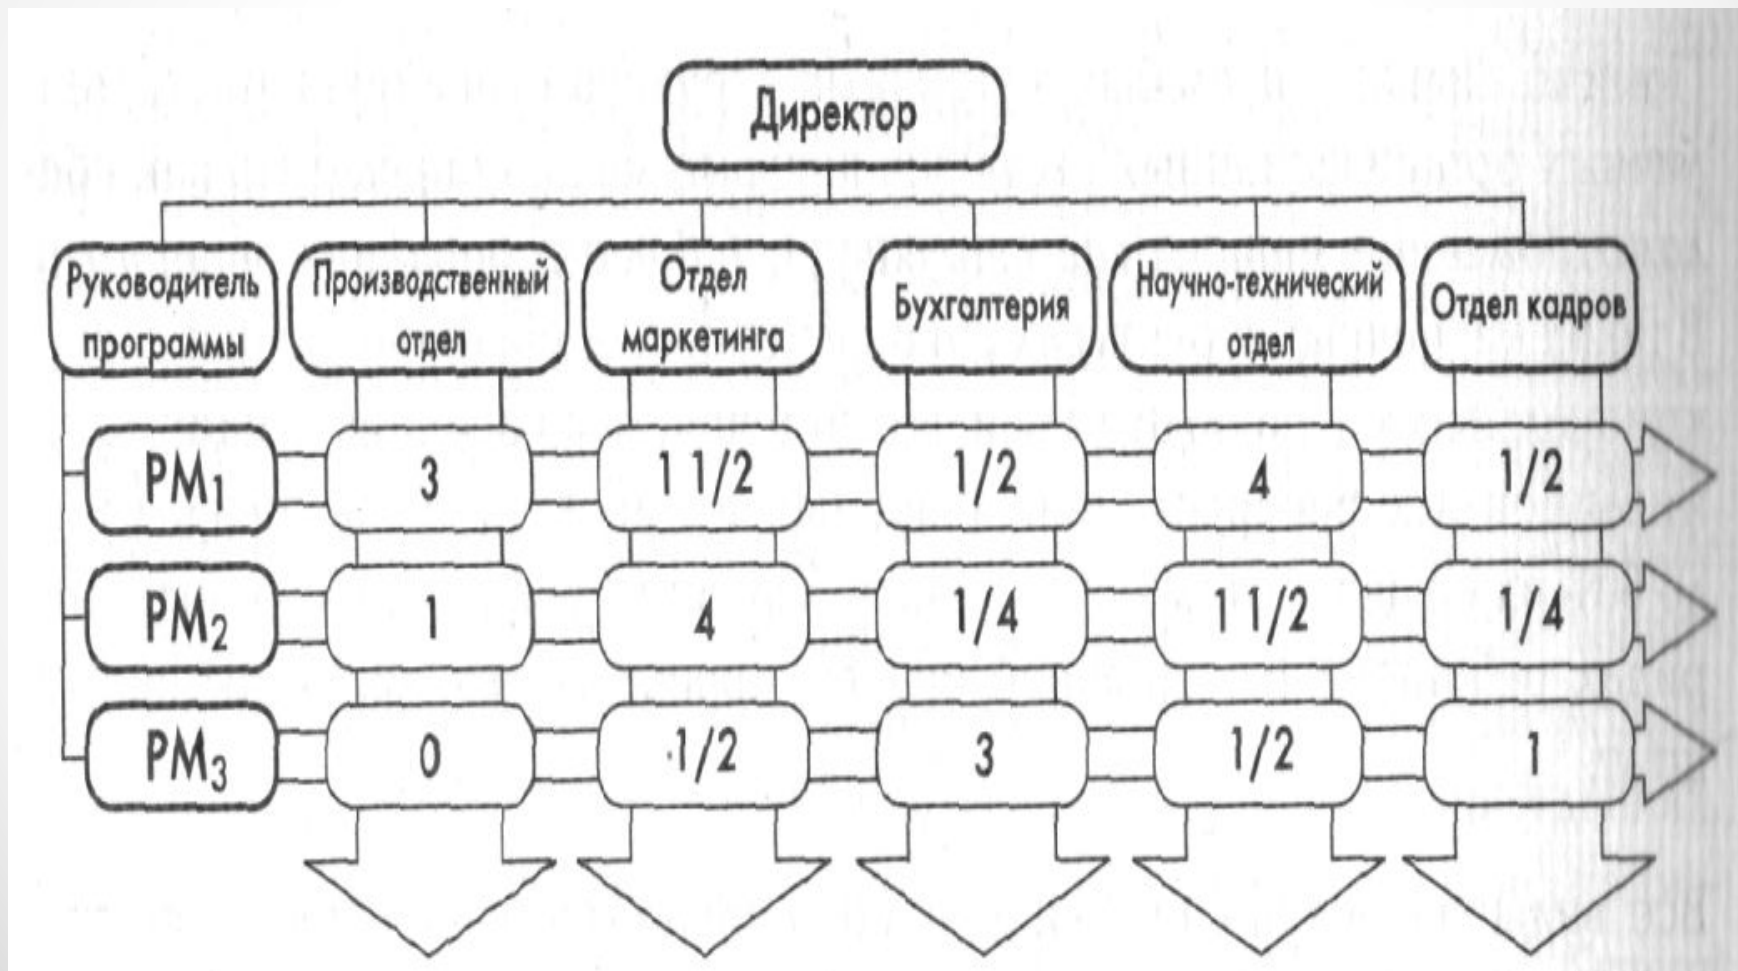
Директор

| Руководитель программы | Производственный отдел | Отдел маркетинга | Бухгалтерия | Научно-технический отдел | Отдел кадров |
|---|---|---|---|---|---|
| $PM_1$ | 3 | 1 1/2 | 1/2 | 4 | 1/2 |
| $PM_2$ | 1 | 4 | 1/4 | 1 1/2 | 1/4 |
| $PM_3$ | 0 | 1/2 | 3 | 1/2 | 1 |